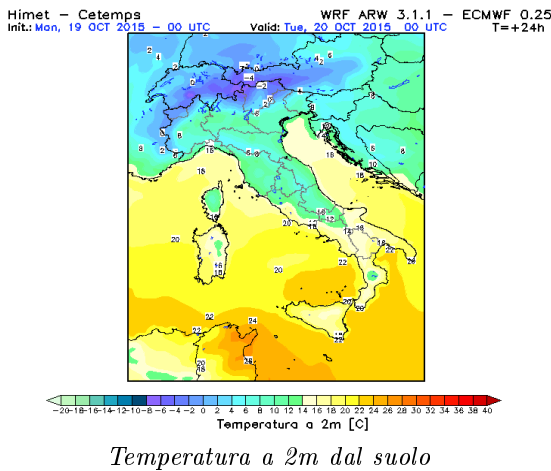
Himet – Cetemps
Init.: Mon, 19 OCT 2015 – 00 UTC

WRF ARW 3.1.1 – ECMWF 0.25
Valid: Tue, 20 OCT 2015 00 UTC
T=+24h

4 2 2 4 2 0 -2 -4 -2 -2 4 2 4 2 8 6 6 6 8 2 0 4 10 8 16 18 18 18 20 16 18 18 20 16 18 14 12 16 18 22 20 16 18 18 22 20 22 20 22 22 24 22 20 18 26

-20 -18 -16 -14 -12 -10 -8 -6 -4 -2 0 2 4 6 8 10 12 14 16 18 20 22 24 26 28 30 32 34 36 38 40

Temperatura a 2m [C]

Temperatura a 2m dal suolo